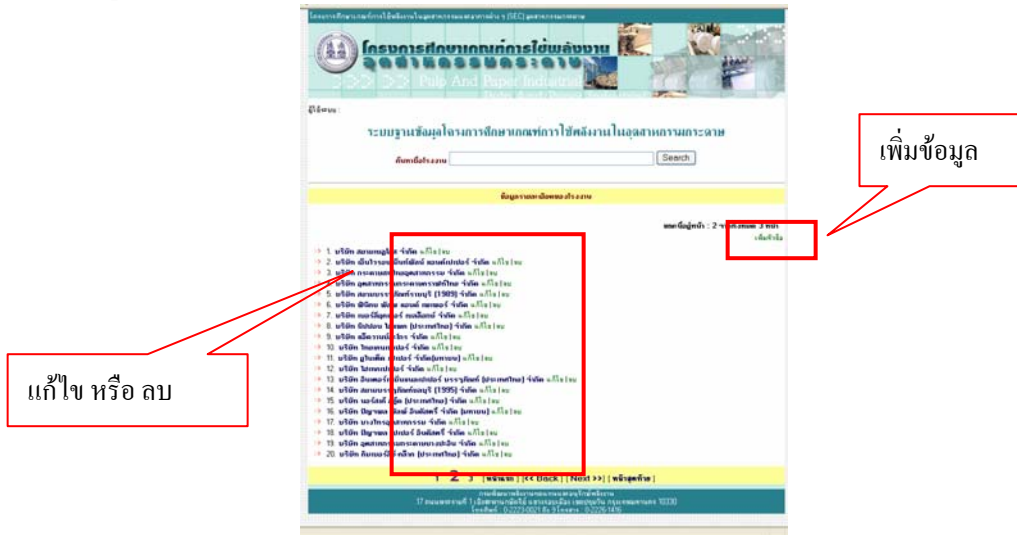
โครงการศึกษาเกณฑ์การใช้พลังงานในอุตสาหกรรมเยื่อและกระดาษ (SEC)

โครงการศึกษาเกณฑ์การใช้พลังงาน อุตสาหกรรมกระดาษ

Pulp And Paper Industrial

ผู้ใช้งาน :

ระบบฐานข้อมูลโครงการศึกษาเกณฑ์การใช้พลังงานในอุตสาหกรรมกระดาษ

ค้นหาชื่อโรงงาน Search

เพิ่มข้อมูล

ข้อมูลรายละเอียดของโรงงาน

ขณะนี้อยู่หน้า : 2 จากทั้งหมด 3 หน้า

เพิ่มข้อมูล

1. บริษัท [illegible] จำกัด แก้ไข | ลบ
2. บริษัท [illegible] จำกัด แก้ไข | ลบ
3. บริษัท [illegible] จำกัด แก้ไข | ลบ
4. บริษัท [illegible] จำกัด แก้ไข | ลบ
5. บริษัท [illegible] (1989) จำกัด แก้ไข | ลบ
6. บริษัท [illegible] จำกัด แก้ไข | ลบ
7. บริษัท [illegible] จำกัด แก้ไข | ลบ
8. บริษัท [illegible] (ประเทศไทย) จำกัด แก้ไข | ลบ
9. บริษัท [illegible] จำกัด แก้ไข | ลบ
10. บริษัท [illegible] จำกัด แก้ไข | ลบ
11. บริษัท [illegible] จำกัด(มหาชน) แก้ไข | ลบ
12. บริษัท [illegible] จำกัด แก้ไข | ลบ
13. บริษัท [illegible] (ประเทศไทย) จำกัด แก้ไข | ลบ
14. บริษัท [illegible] (1995) จำกัด แก้ไข | ลบ
15. บริษัท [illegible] (ประเทศไทย) จำกัด แก้ไข | ลบ
16. บริษัท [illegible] (มหาชน) แก้ไข | ลบ
17. บริษัท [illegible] จำกัด แก้ไข | ลบ
18. บริษัท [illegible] จำกัด แก้ไข | ลบ
19. บริษัท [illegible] จำกัด แก้ไข | ลบ
20. บริษัท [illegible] (ประเทศไทย) จำกัด แก้ไข | ลบ

แก้ไข หรือ ลบ

1 2 3 | หน้าแรก | << Back | Next >> | หน้าสุดท้าย |

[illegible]
17 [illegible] กรุงเทพมหานคร 10330
โทรศัพท์ : 0-2223-0021 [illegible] โทรสาร : 0-2226-1416